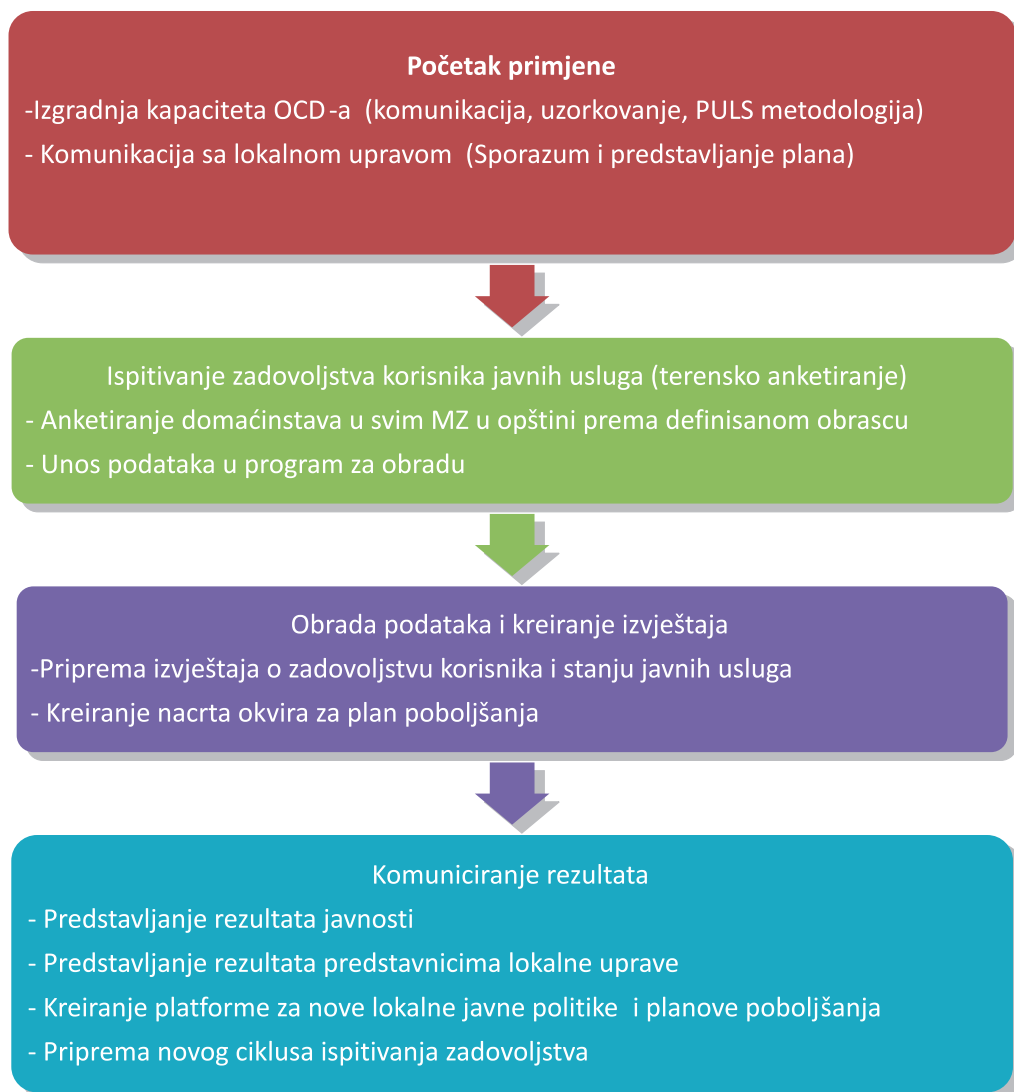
**Početak primjene**

-Izgradnja kapaciteta OCD-a (komunikacija, uzorkovanje, PULS metodologija)

- Komunikacija sa lokalnom upravom (Sporazum i predstavljanje plana)

Ispitivanje zadovoljstva korisnika javnih usluga (terensko anketiranje)

- Anketiranje domaćinstava u svim MZ u opštini prema definisanom obrascu

- Unos podataka u program za obradu

Obrada podataka i kreiranje izvještaja

-Priprema izvještaja o zadovoljstvu korisnika i stanju javnih usluga

- Kreiranje nacrta okvira za plan poboljšanja

Komuniciranje rezultata

- Predstavljanje rezultata javnosti

- Predstavljanje rezultata predstavnicima lokalne uprave

- Kreiranje platforme za nove lokalne javne politike i planove poboljšanja

- Priprema novog ciklusa ispitivanja zadovoljstva